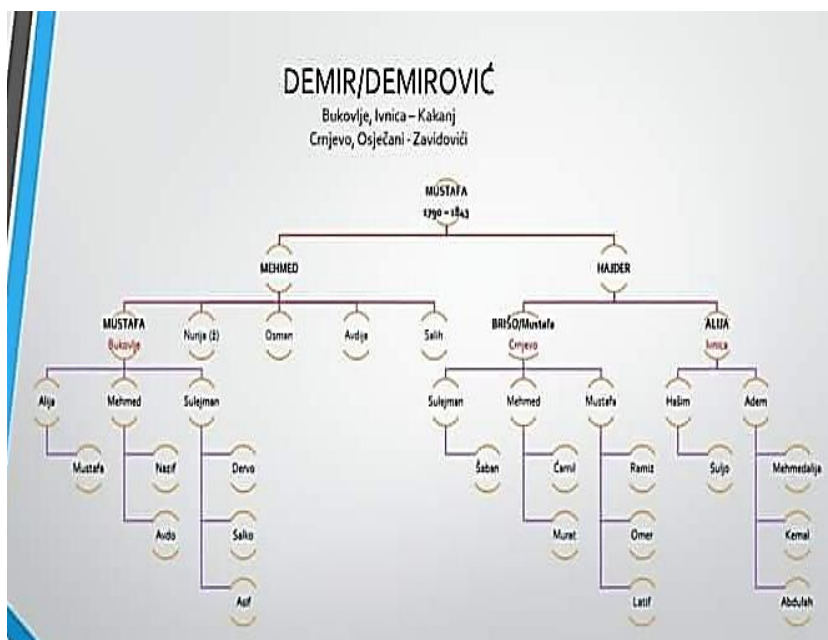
DEMIR/DEMIROVIĆ
Bukovlje, Ivnica – Kakanj
Crnjevo, Osječani - Zavidovići

MUSTAFA
1790 – 1843

MEHMED

HAJDER

MUSTAFA
Bukovlje

Nurija (Ž)

Osman

Avdija

Salih

BRIŠO/Mustafa
Crnjevo

ALIJA
Ivnica

Alija

Mehmed

Sulejman

Sulejman

Mehmed

Mustafa

Hašim

Adem

Mustafa

Nazif

Avdo

Dervo

Salko

Asif

Šaban

Ćamil

Murat

Ramiz

Omer

Latif

Suljo

Mehmedalija

Kemal

Abdulah